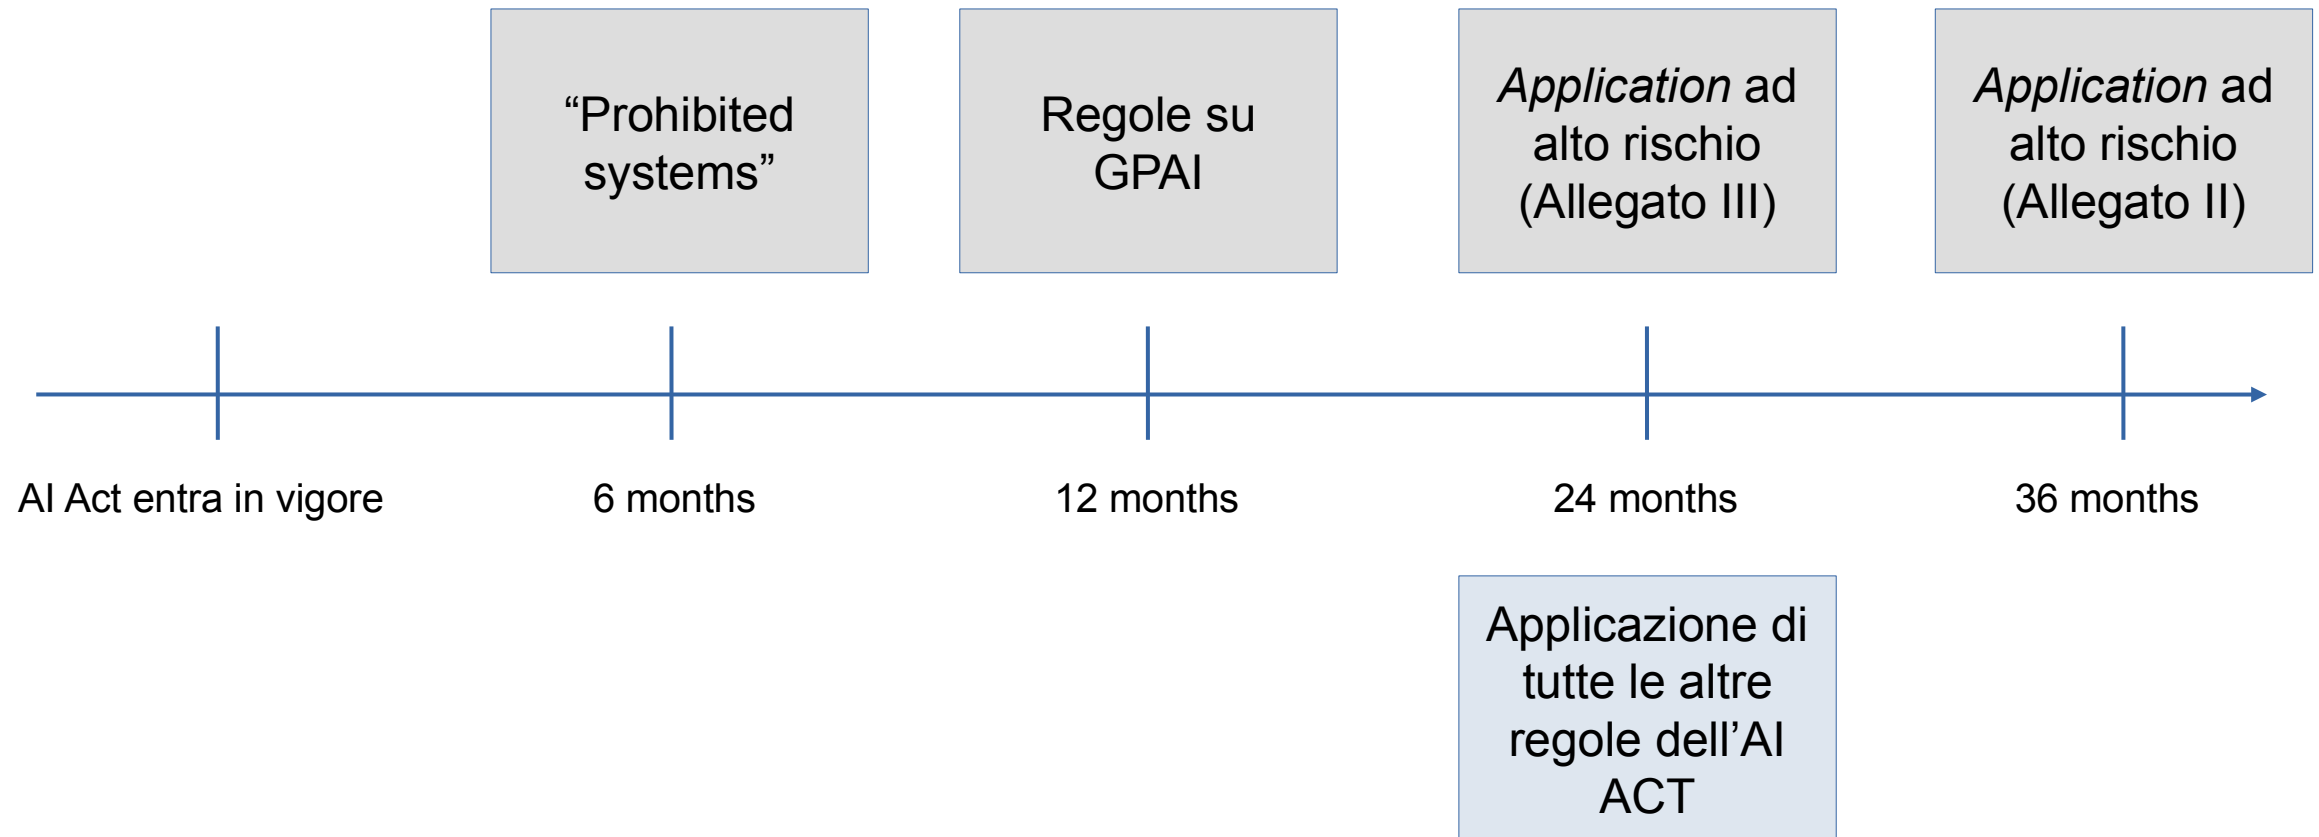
“Prohibited systems”

Regole su GPAI

Application ad alto rischio (Allegato III)

Application ad alto rischio (Allegato II)

AI Act entra in vigore

6 months

12 months

24 months

36 months

Applicazione di tutte le altre regole dell’AI ACT